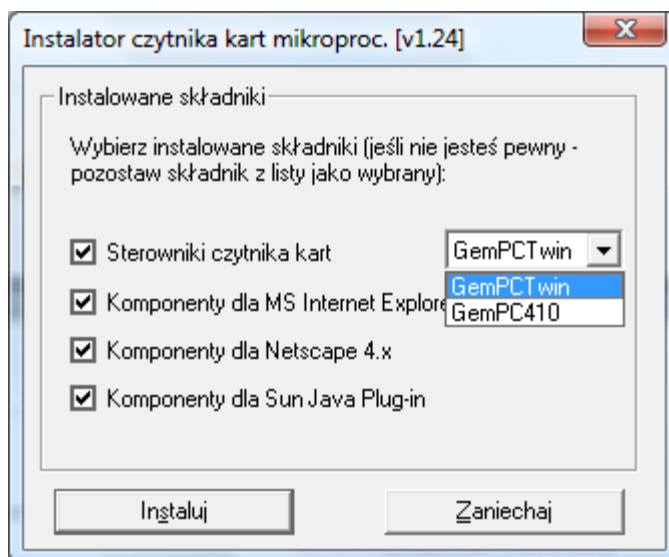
Instalator czytnika kart mikroproc. [v1.24]

Instalowane składniki

Wybierz instalowane składniki (jeśli nie jesteś pewny - pozostaw składnik z listy jako wybrany):

Sterowniki czytnika kart

GemPCTwin

GemPCTwin
GemPC410

Komponenty dla MS Internet Explore

Komponenty dla Netscape 4.x

Komponenty dla Sun Java Plug-in

Instaluj

Zaniechaj